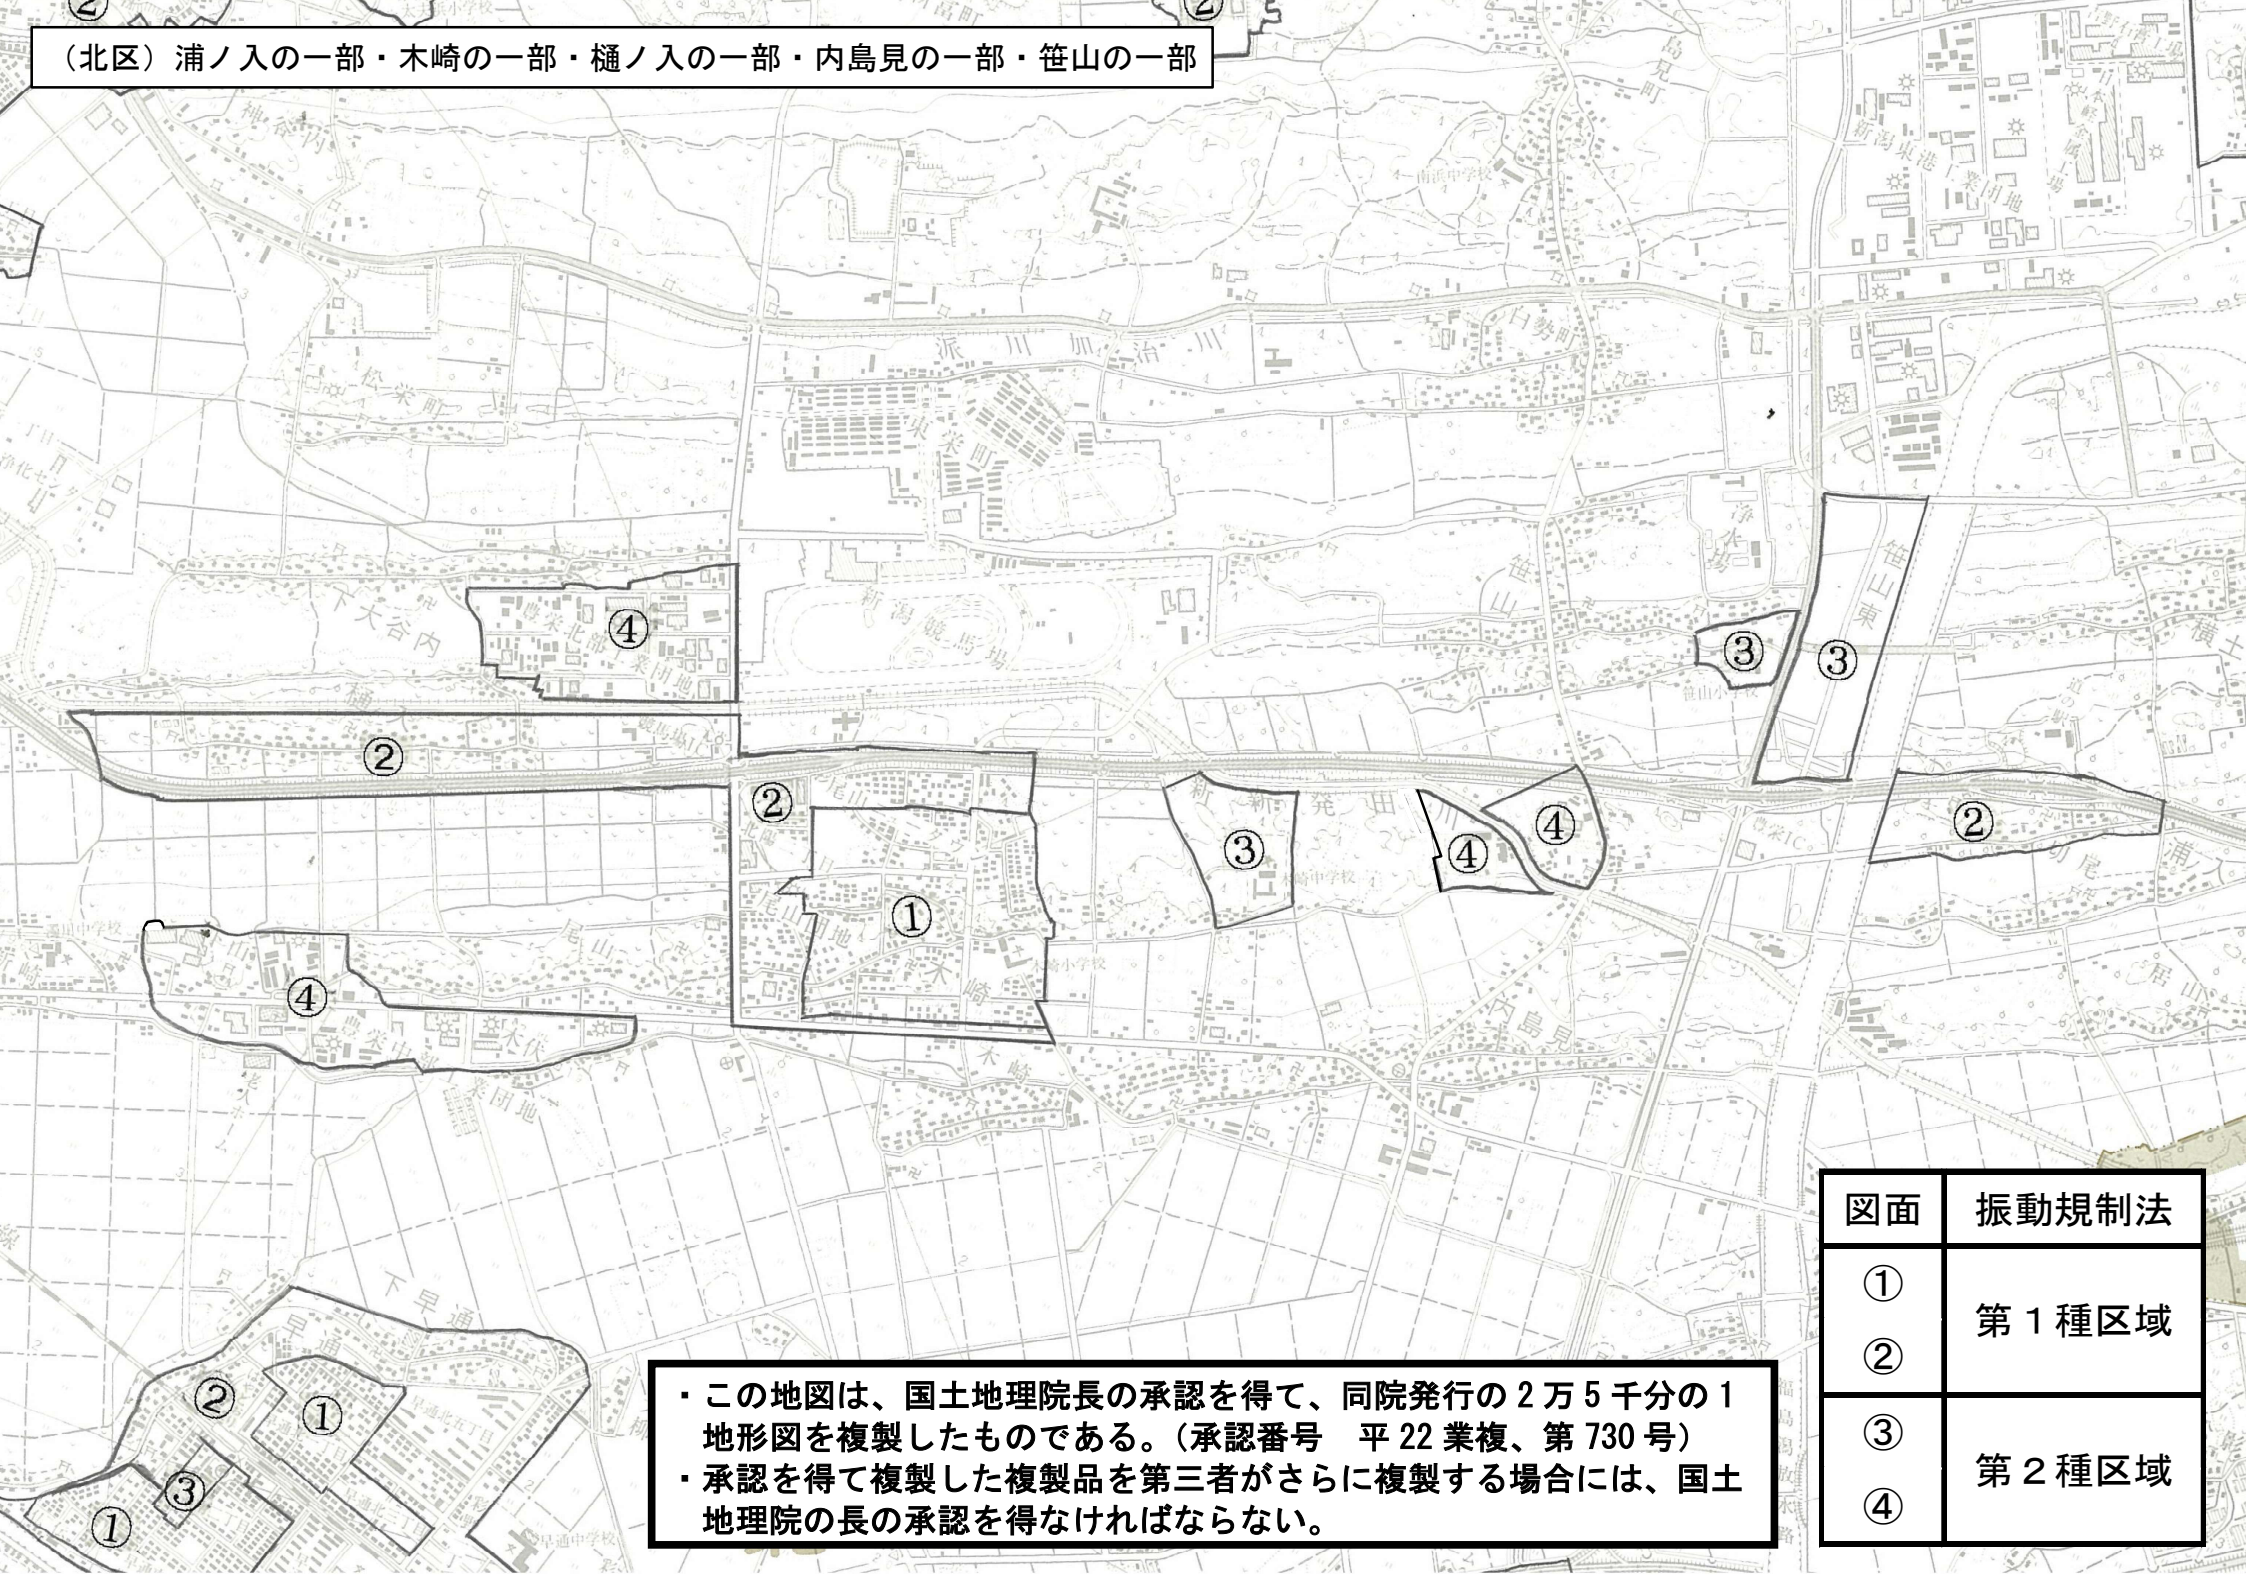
（北区）浦ノ入の一部・木崎の一部・樋ノ入の一部・内島見の一部・笹山の一部

②
②
④
②
②
①
④
③
③
③
④
④
②
②
①
③
①

| 図面 | 振動規制法 |
|---|---|
| ① ② | 第１種区域 |
| ③ ④ | 第２種区域 |

・この地図は、国土地理院長の承認を得て、同院発行の２万５千分の１地形図を複製したものである。（承認番号　平 22 業複、第 730 号）
・承認を得て複製した複製品を第三者がさらに複製する場合には、国土地理院の長の承認を得なければならない。